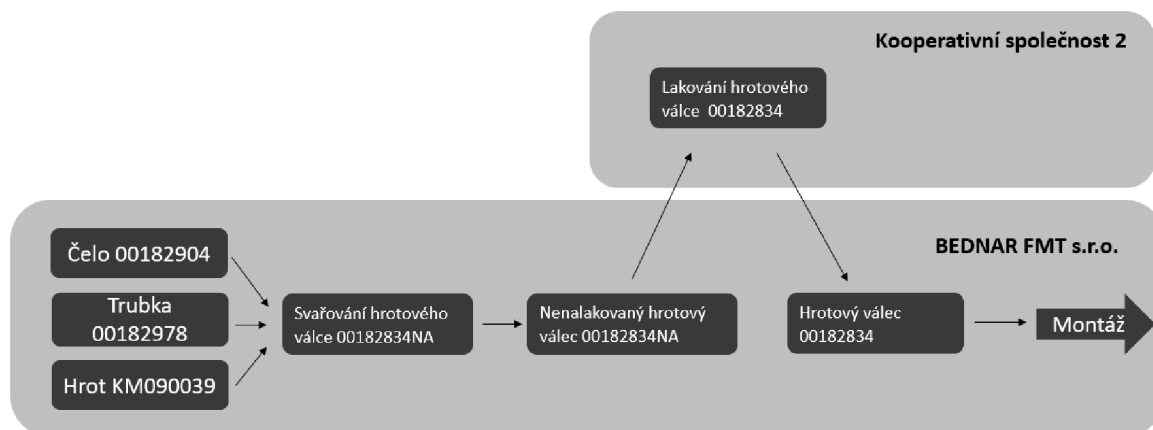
Kooperativní společnost 2

Lakování hrotového válce 00182834

BEDNAR FMT s.r.o.

Čelo 00182904

Trubka 00182978

Hrot KM090039

Svařování hrotového válce 00182834NA

Nenalakovaný hrotový válec 00182834NA

Hrotový válec 00182834

Montáž